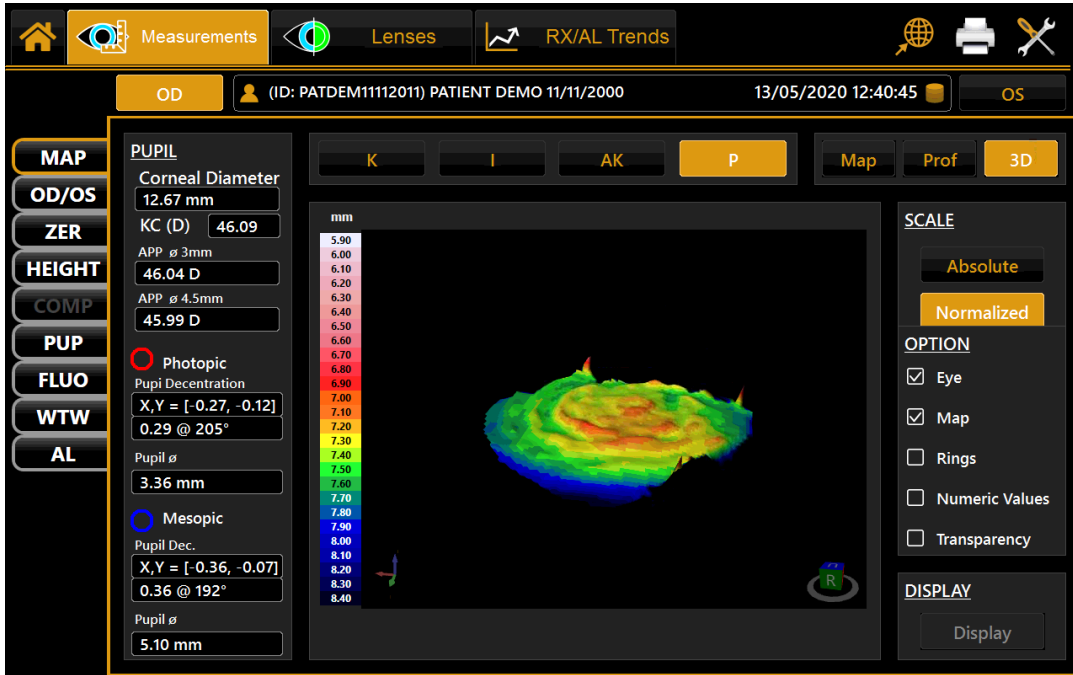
Measurements
Lenses
RX/AL Trends

OD
(ID: PATDEM11112011) PATIENT DEMO 11/11/2000
13/05/2020 12:40:45
OS

MAP
OD/OS
ZER
HEIGHT
COMP
PUP
FLUO
WTW
AL

PUPIL
Corneal Diameter
12.67 mm
KC (D) 46.09
APP ø 3mm
46.04 D
APP ø 4.5mm
45.99 D
Photopic
Pupi Decentration
X,Y = [-0.27, -0.12]
0.29 @ 205°
Pupil ø
3.36 mm
Mesopic
Pupil Dec.
X,Y = [-0.36, -0.07]
0.36 @ 192°
Pupil ø
5.10 mm

K
I
AK
P

mm
5.90
6.00
6.10
6.20
6.30
6.40
6.50
6.60
6.70
6.80
6.90
7.00
7.10
7.20
7.30
7.40
7.50
7.60
7.70
7.80
7.90
8.00
8.10
8.20
8.30
8.40

R

Map
Prof
3D

SCALE
Absolute
Normalized
OPTION
☑ Eye
☑ Map
☐ Rings
☐ Numeric Values
☐ Transparency
DISPLAY
Display